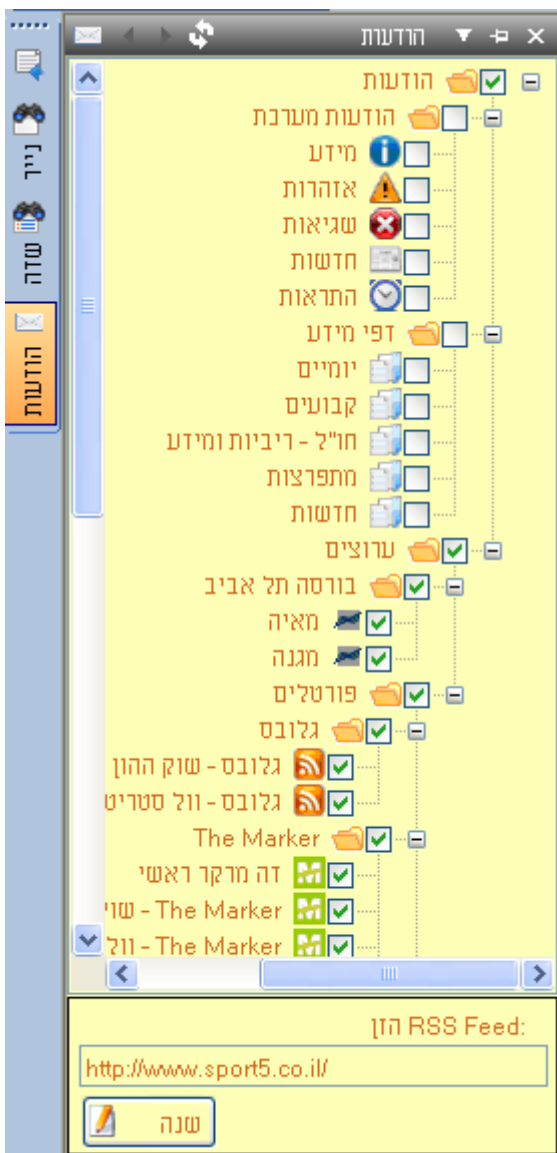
נייר
שדה
הודעות

הודעות

הודעות
הודעות מערכת
מידע
אזהרות
שגיאות
חדשות
התראות
דפי מידע
יומיים
קבועים
חו"ל - ריביות ומידע
מתפרצות
חדשות
ערוצים
בורסה תל אביב
מאיה
מגנה
פורטלים
גלובס
גלובס - שוק ההון
גלובס - וול סטריט
The Marker
דה מרקר ראשי
The Marker - שו
The Marker - וול

הזן RSS Feed:
http://www.sport5.co.il/
שנה